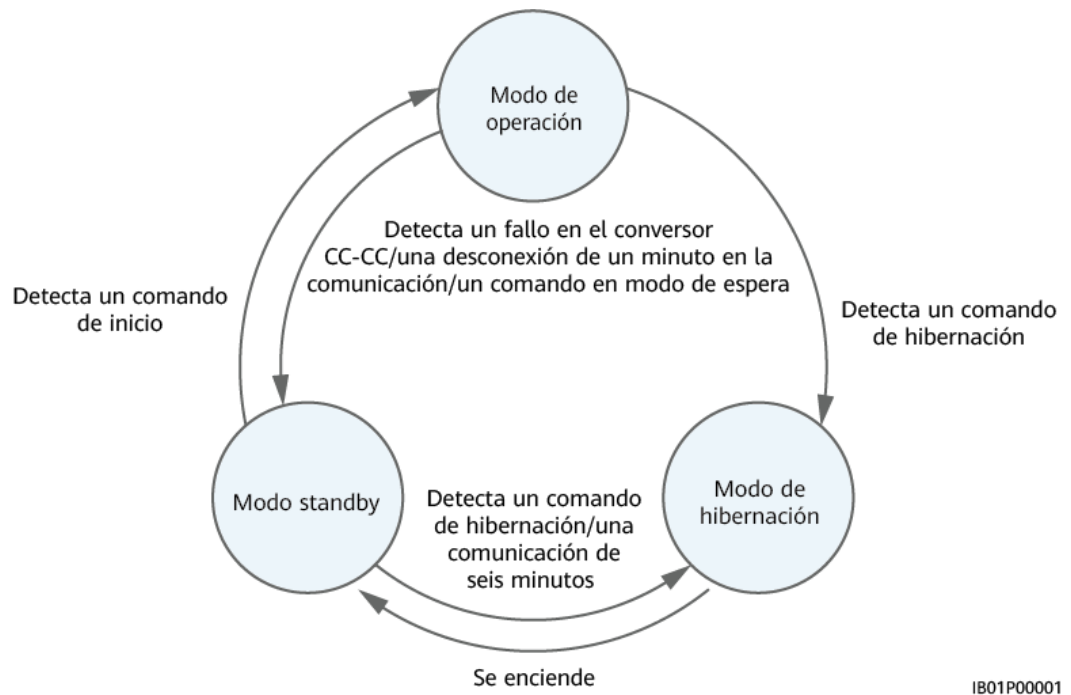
Modo de operación

Detecta un fallo en el conversor CC-CC/una desconexión de un minuto en la comunicación/un comando en modo de espera

Detecta un comando de inicio

Detecta un comando de hibernación

Modo standby

Detecta un comando de hibernación/una comunicación de seis minutos

Modo de hibernación

Se enciende

IB01P00001